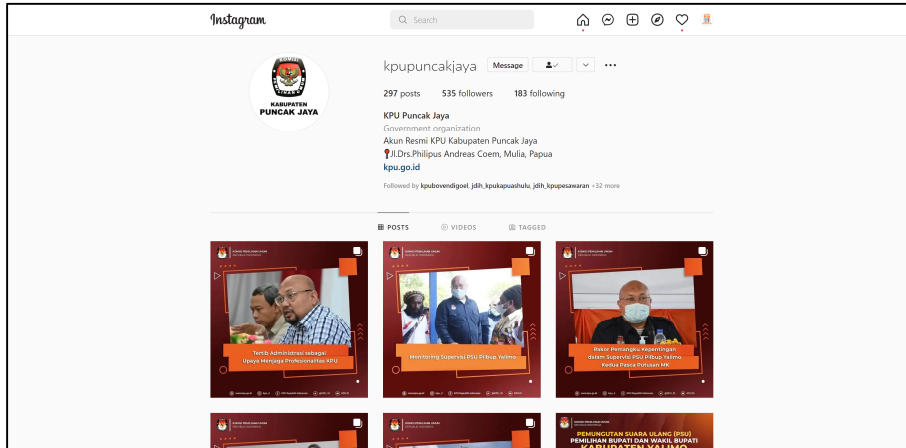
Instagram

Search

KABUPATEN PUNCAK JAYA

kpupuncakjaya Message

297 posts 535 followers 183 following

KPU Puncak Jaya
Government organization
Akun Resmi KPU Kabupaten Puncak Jaya
📍Jl.Drs.Philipus Andreas Coem, Mulia, Papua
kpu.go.id

Followed by kpuboven digoel, jdih_kpukapuashulu, jdih_kpupesawaran +32 more

POSTS VIDEOS TAGGED

Tertib Administrasi sebagai Upaya Menjaga Profesionalitas KPU

Monitoring Supervisi PSU Pilbup Yalimo

Rakor Pemangku Kepentingan dalam Supervisi PSU Pilbup Yalimo Kedua Pasca Putusan MK

PEMUNGUTAN SUARA ULANG (PSU) PEMILIHAN BUPATI DAN WAKIL BUPATI KABUPATEN YALIMO